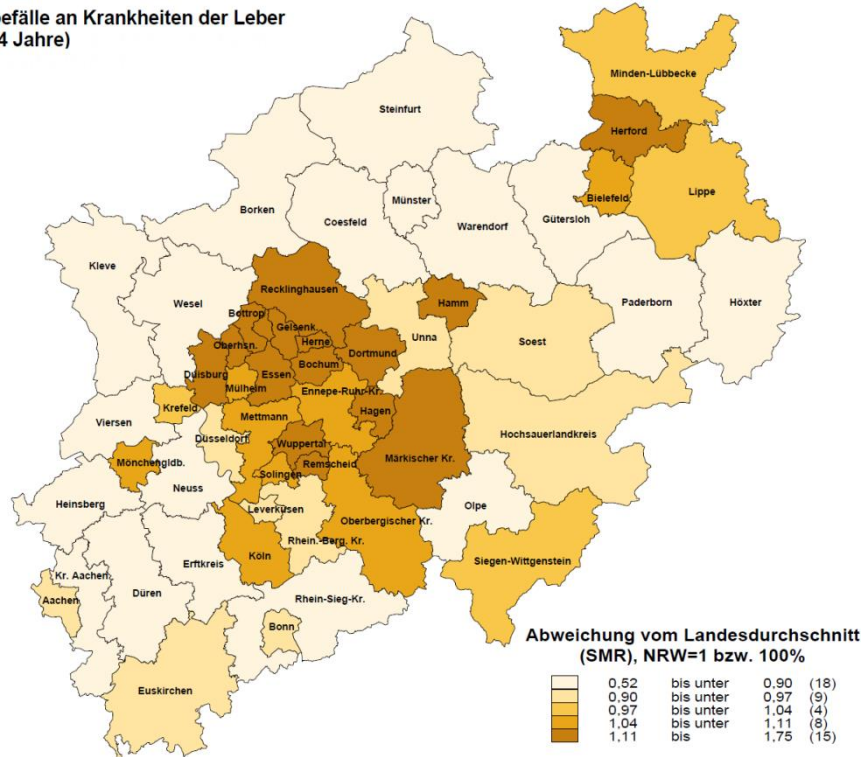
efälle an Krankheiten der Leber
4 Jahre)

Minden-Lübbecke
Steinfurt
Herford
Bielefeld
Lippe
Münster
Borken
Coesfeld
Warendorf
Gütersloh
Kleve
Wesel
Recklinghausen
Hamm
Paderborn
Höxter
Bottrop
Gelsenk.
Herne
Unna
Oberhsn.
Bochum
Dortmund
Soest
Duisburg
Essen
Mülheim
Ennepe-Ruhr-Kr.
Krefeld
Mettmann
Hagen
Viersen
Düsseldorf
Wuppertal
Hochsauerlandkreis
Mönchengldb.
Remscheid
Märkischer Kr.
Solingen
Neuss
Heinsberg
Leverkusen
Olpe
Oberbergischer Kr.
Erftkreis
Köln
Rhein.-Berg. Kr.
Siegen-Wittgenstein
Kr. Aachen
Aachen
Düren
Rhein-Sieg-Kr.
Bonn
Euskirchen

Abweichung vom Landesdurchschnitt
(SMR), NRW=1 bzw. 100%

| | | | |
|---|---|---|---|
| 0,52 | bis unter | 0,90 | (18) |
| 0,90 | bis unter | 0,97 | (9) |
| 0,97 | bis unter | 1,04 | (4) |
| 1,04 | bis unter | 1,11 | (8) |
| 1,11 | bis | 1,75 | (15) |